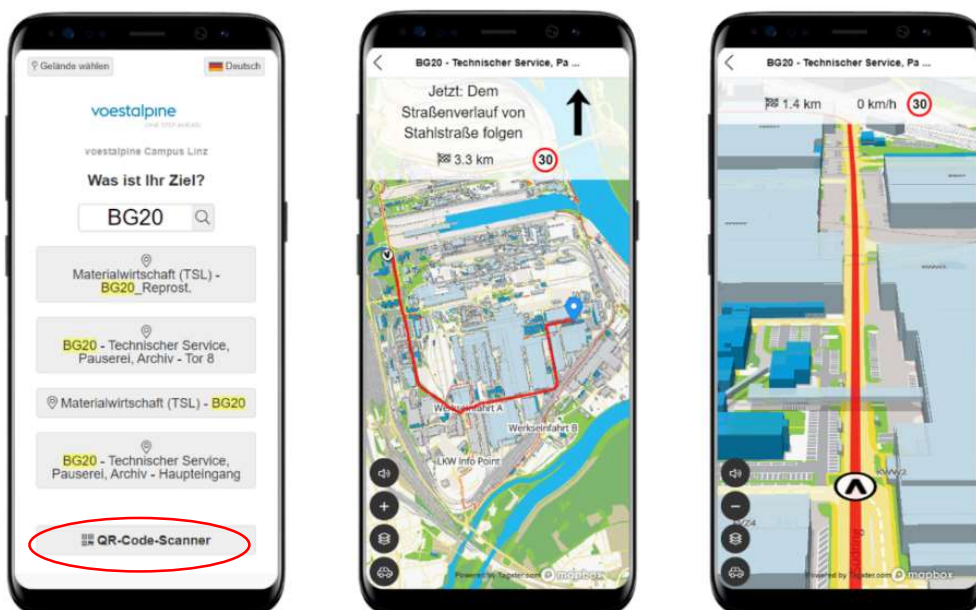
Gelände wählen
Deutsch

voestalpine
ONE STEP AHEAD.

voestalpine Campus Linz

Was ist Ihr Ziel?

BG20

Materialwirtschaft (TSL) - BG20_Reprost.

BG20 - Technischer Service, Pauserei, Archiv - Tor 8

Materialwirtschaft (TSL) - BG20

BG20 - Technischer Service, Pauserei, Archiv - Haupteingang

QR-Code-Scanner

BG20 - Technischer Service, Pa ...

Jetzt: Dem Straßenverlauf von Stahlstraße folgen

3.3 km
30

Werkseinfahrt A
Werkseinfahrt B
LKW Info Point

Powered by Tapster.com mapbox

BG20 - Technischer Service, Pa ...

1.4 km
0 km/h
30

Powered by Tapster.com mapbox